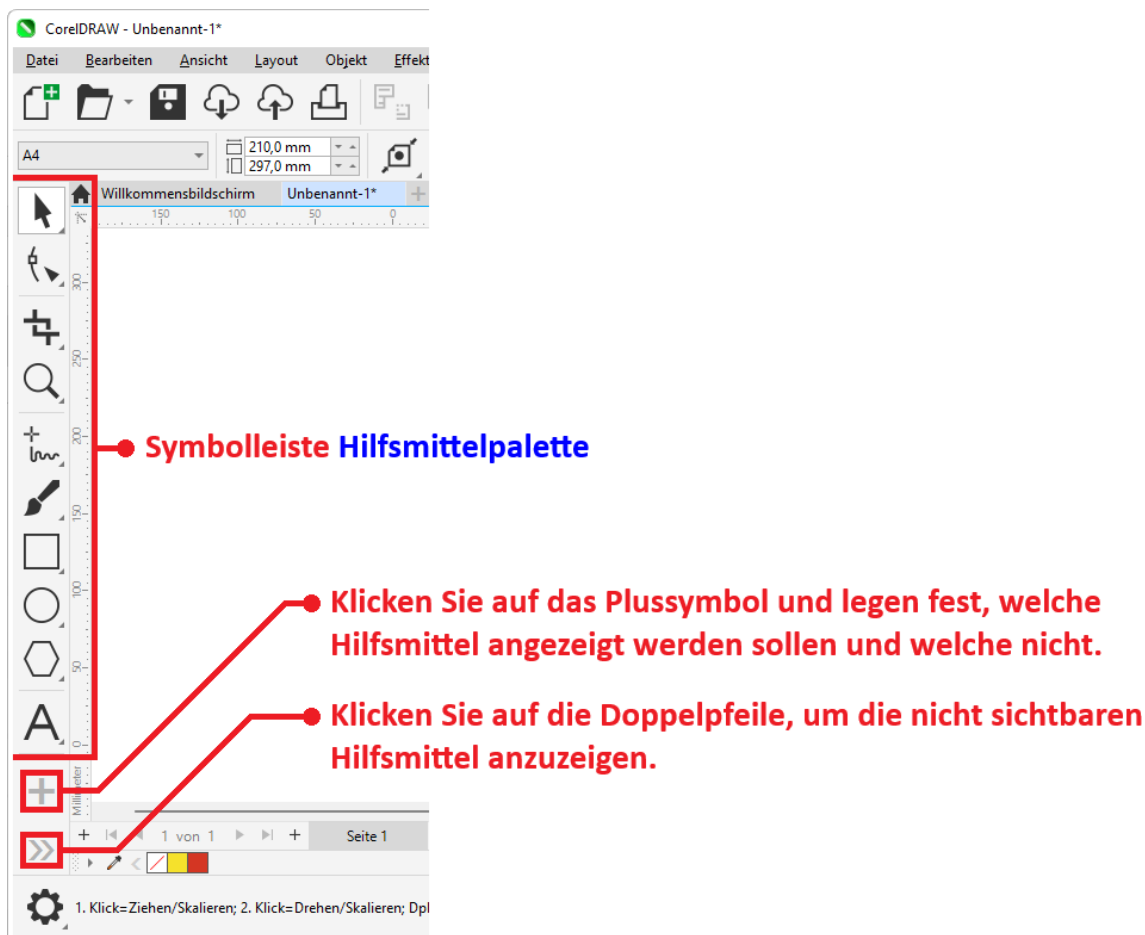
CorelDRAW - Unbenannt-1*

Datei Bearbeiten Ansicht Layout Objekt Effekt

A4

210,0 mm
297,0 mm

Willkommensbildschirm Unbenannt-1*

150 100 50 0

300 250 200 150 100 50 0

Millimeter

Symbolleiste Hilfsmittelpalette

Klicken Sie auf das Plussymbol und legen fest, welche Hilfsmittel angezeigt werden sollen und welche nicht.

Klicken Sie auf die Doppelpfeile, um die nicht sichtbaren Hilfsmittel anzuzeigen.

1 von 1

Seite 1

1. Klick=Ziehen/Skalieren; 2. Klick=Drehen/Skalieren; Dpl